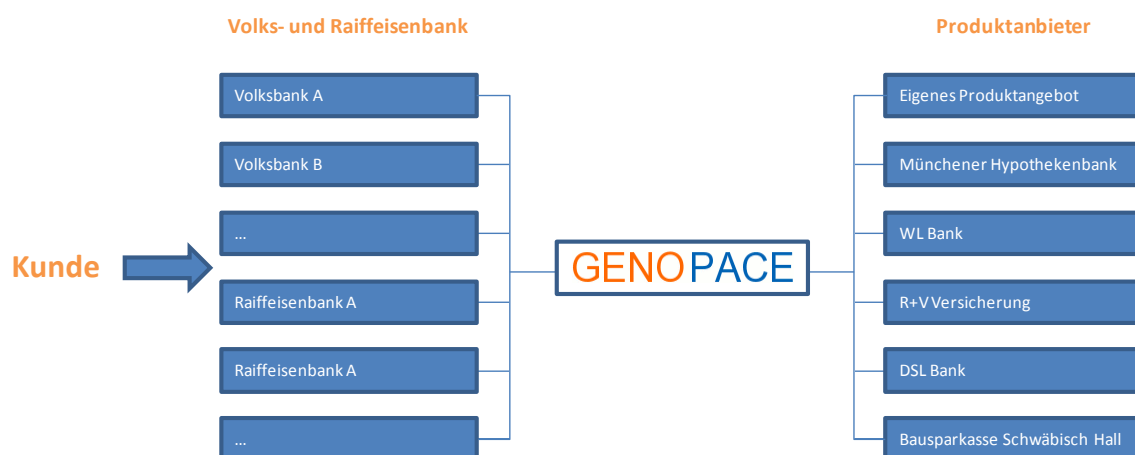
Volks- und Raiffeisenbank

Volksbank A

Volksbank B

...

Raiffeisenbank A

Raiffeisenbank A

...

Kunde

GENOPACE

Produktanbieter

Eigenes Produktangebot

Münchener Hypothekenbank

WL Bank

R+V Versicherung

DSL Bank

Bausparkasse Schwäbisch Hall